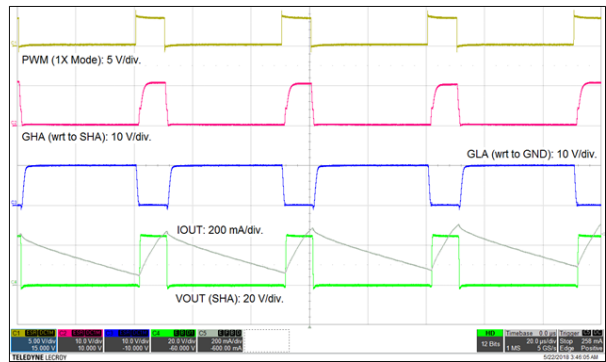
PWM (1X Mode): 5 V/div.

GHA (wrt to SHA): 10 V/div.

GLA (wrt to GND): 10 V/div.

IOUT: 200 mA/div.

VOUT (SHA): 20 V/div.

TELEDYNE LECROY

C1 5.00 V/div 15.000 V
C2 10.0 V/div 10.000 V
C3 10.0 V/div -10.000 V
C4 20.0 V/div -60.000 V
C5 200 mA/div -600.00 mA

HD 12 Bits
Timebase 0.0 µs 20.0 µs/div 1 MS 5 GS/s
Trigger Stop 258 mA Edge Positive
5/22/2018 3:46:05 AM